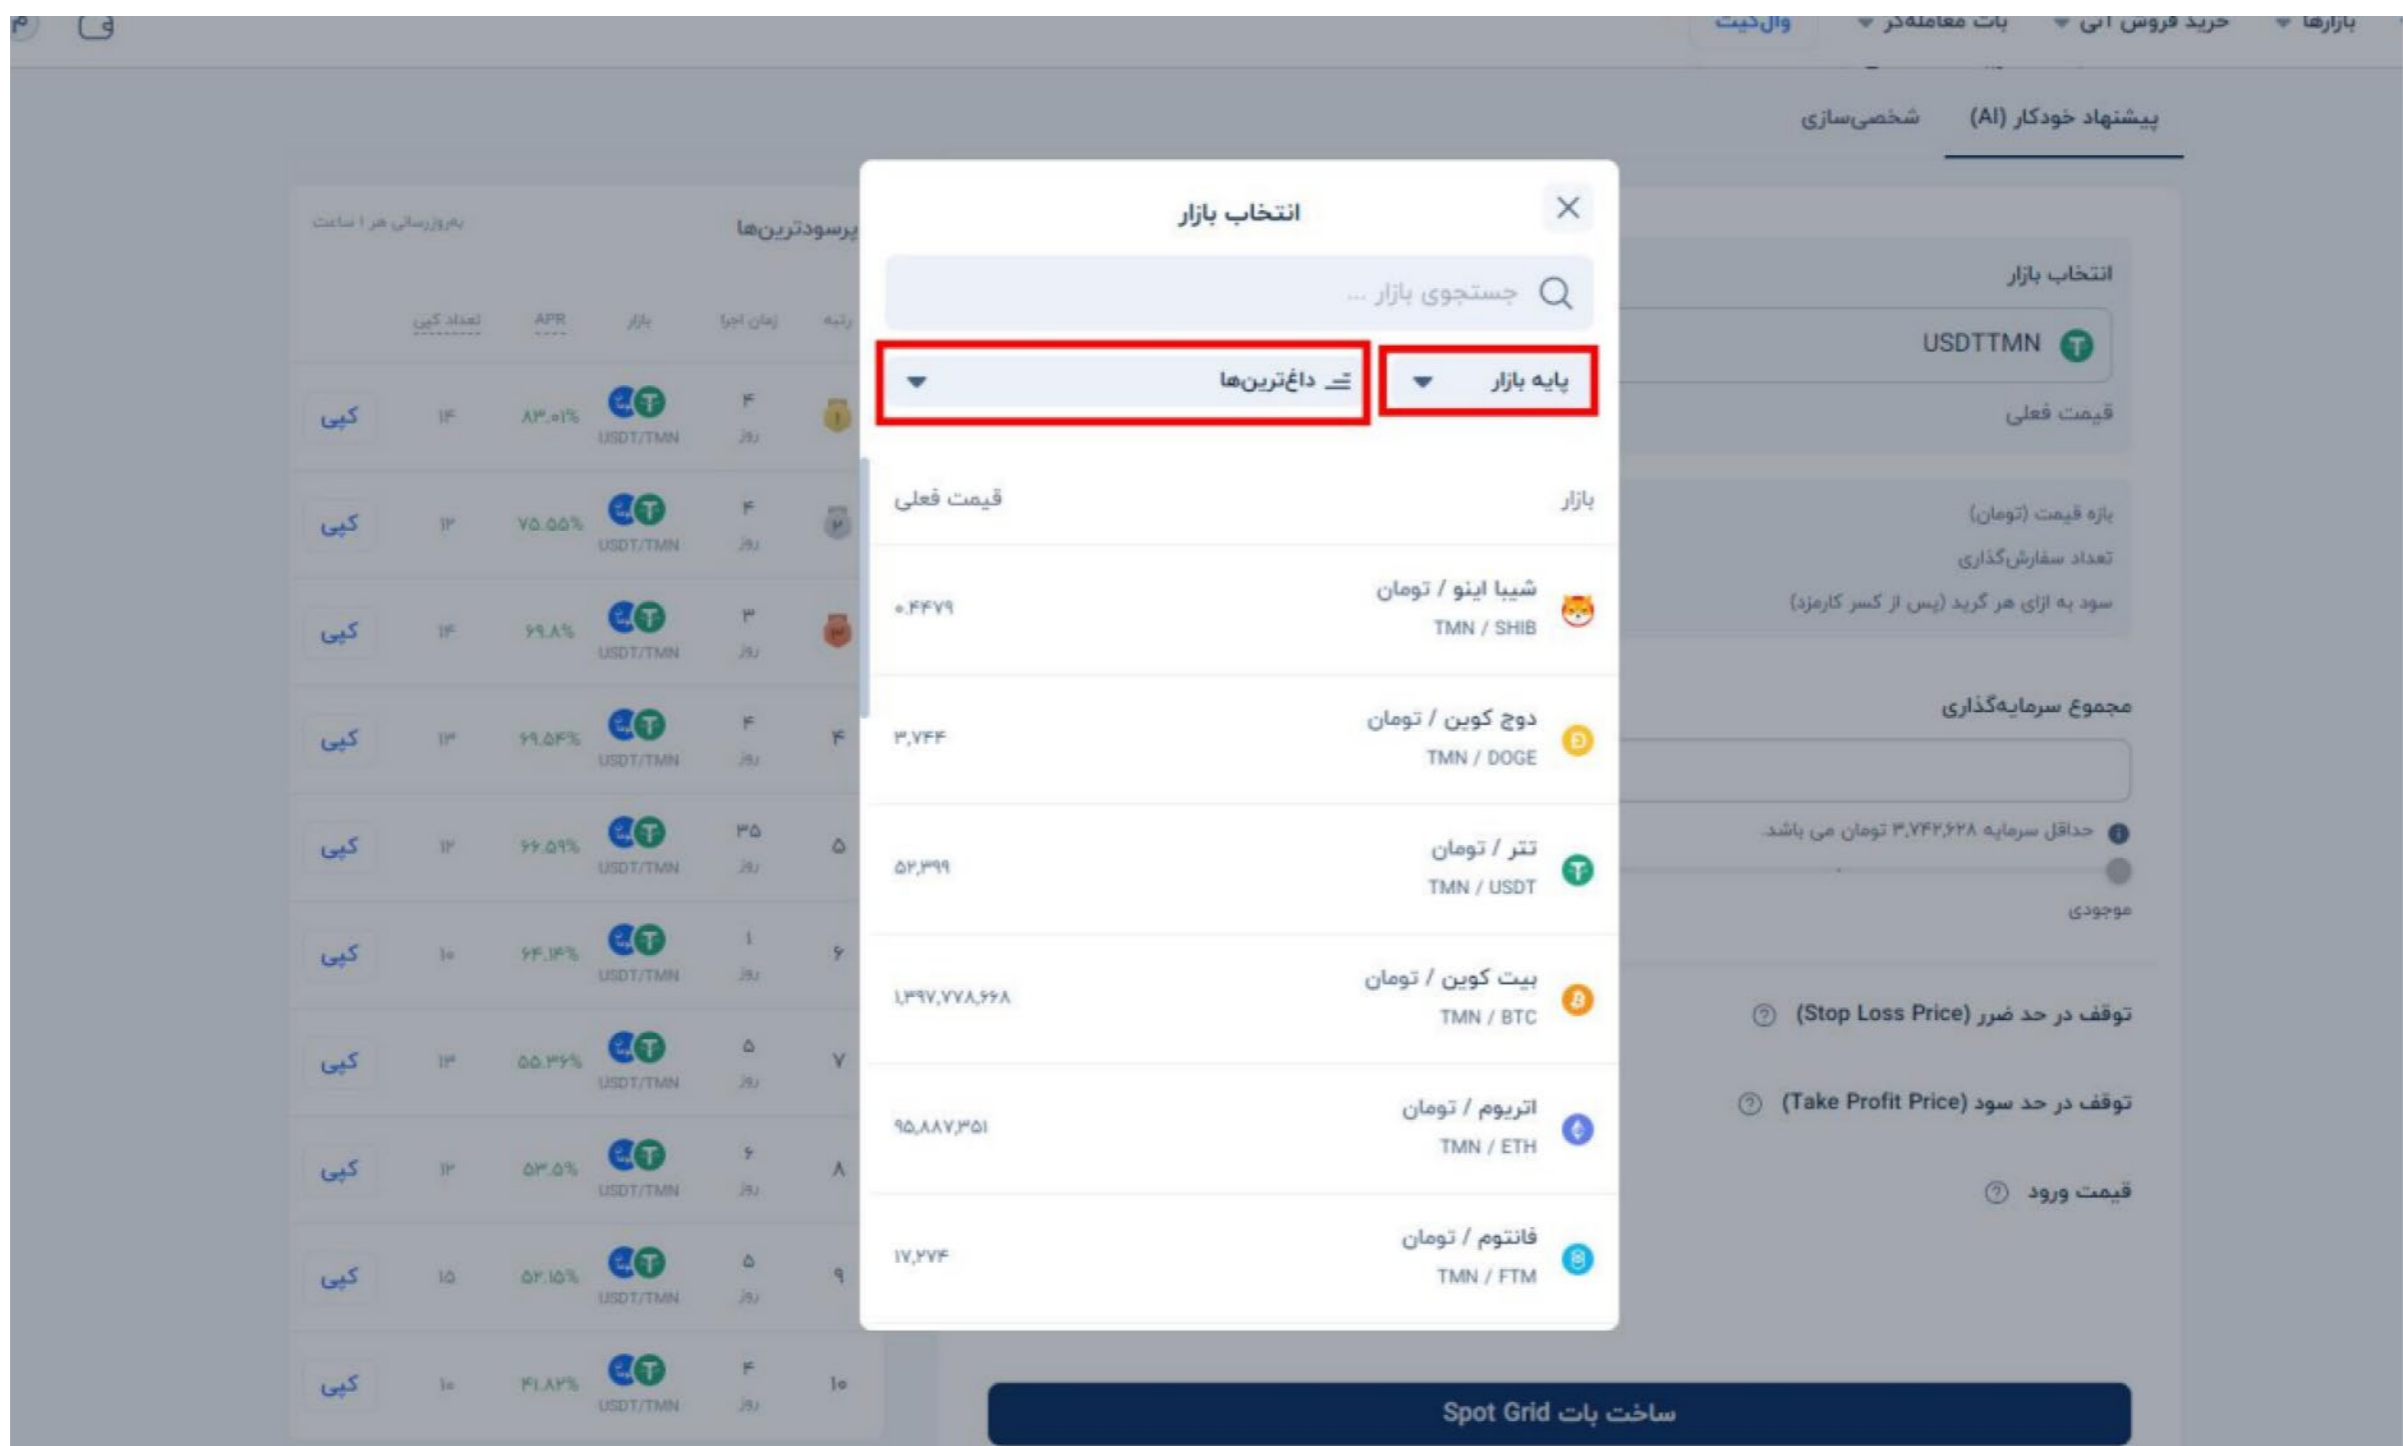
بازارها خرید فروش آنی بات معامله‌گر والت

پیشنهاد خودکار (AI) شخصی‌سازی

پرسودترین‌ها
به‌روزرسانی هر ۱ ساعت

| رتبه | زمان اجرا | بازار | APR | تعداد کپی | |
|---|---|---|---|---|---|
| ۱ | ۴ روز | USDT/TMN | ۸۳.۰۱% | ۱۴ | کپی |
| ۲ | ۴ روز | USDT/TMN | ۷۵.۵۵% | ۱۳ | کپی |
| ۳ | ۳ روز | USDT/TMN | ۶۹.۸% | ۱۴ | کپی |
| ۴ | ۴ روز | USDT/TMN | ۶۹.۵۴% | ۱۳ | کپی |
| ۵ | ۳۵ روز | USDT/TMN | ۶۶.۵۹% | ۱۳ | کپی |
| ۶ | ۱ روز | USDT/TMN | ۶۴.۱۴% | ۱۰ | کپی |
| ۷ | ۵ روز | USDT/TMN | ۵۵.۳۶% | ۱۳ | کپی |
| ۸ | ۶ روز | USDT/TMN | ۵۳.۵% | ۱۳ | کپی |
| ۹ | ۵ روز | USDT/TMN | ۵۲.۱۵% | ۱۵ | کپی |
| ۱۰ | ۴ روز | USDT/TMN | ۴۱.۸۲% | ۱۰ | کپی |

انتخاب بازار
USDTTMN
قیمت فعلی
بازه قیمت (تومان)
تعداد سفارش‌گذاری
سود به ازای هر گرید (پس از کسر کارمزد)
مجموع سرمایه‌گذاری
حداقل سرمایه ۳,۷۴۲,۶۲۸ تومان می باشد.
موجودی
توقف در حد ضرر (Stop Loss Price)
توقف در حد سود (Take Profit Price)
قیمت ورود
ساخت بات Spot Grid

انتخاب بازار
جستجوی بازار ...
پایه بازار
داغ‌ترین‌ها

| بازار | قیمت فعلی |
|---|---|
| شیبا اینو / تومان TMN / SHIB | ۰.۴۴۷۹ |
| دوج کوین / تومان TMN / DOGE | ۳,۷۴۴ |
| تتر / تومان TMN / USDT | ۵۲,۳۹۹ |
| بیت کوین / تومان TMN / BTC | ۱,۳۹۷,۷۷۸,۶۶۸ |
| اتریوم / تومان TMN / ETH | ۹۵,۸۸۷,۳۵۱ |
| فانتوم / تومان TMN / FTM | ۱۷,۲۷۴ |